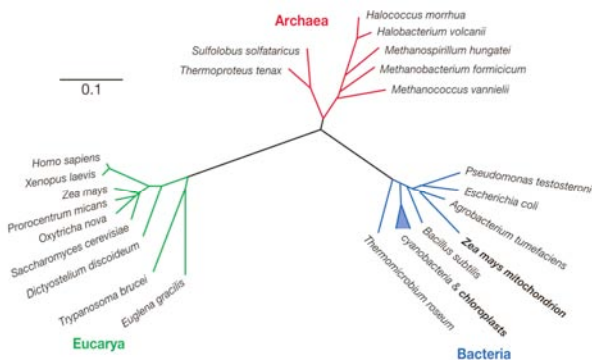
Archaea

Halococcus morrhua
Halobacterium volcanii
Methanospirillum hungatei
Methanobacterium formicicum
Methanococcus vannielii
Sulfolobus solfataricus
Thermoproteus tenax

0.1

Homo sapiens
Xenopus laevis
Zea mays
Prorocentrum micans
Oxytricha nova
Saccharomyces cerevisiae
Dictyostelium discoideum
Trypanosoma brucei
Euglena gracilis

Eucarya

Pseudomonas testosteroni
Escherichia coli
Agrobacterium tumefaciens
Zea mays mitochondrion
Bacillus subtilis
cyanobacteria & chloroplasts
Thermomicrobium roseum

Bacteria